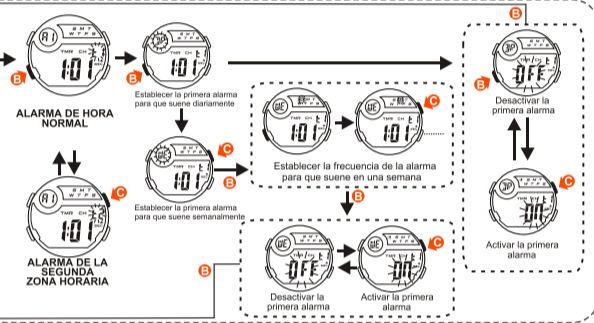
B

A1

S M T W T F S

TMR CH

1:01

B

ALARMA DE HORA NORMAL

1P

1:01

Establecer la primera alarma para que suene diariamente

B

1P

OFF

Desactivar la primera alarma

1E

1:01

1E

1:01

C

Establecer la frecuencia de la alarma para que suene en una semana

1E

1:01

C

B

Establecer la primera alarma para que suene semanalmente

B

A1

1:01

C

ALARMA DE LA SEGUNDA ZONA HORARIA

1E

OFF

1E

ON

C

Desactivar la primera alarma

Activar la primera alarma

B

1P

ON

C

Activar la primera alarma